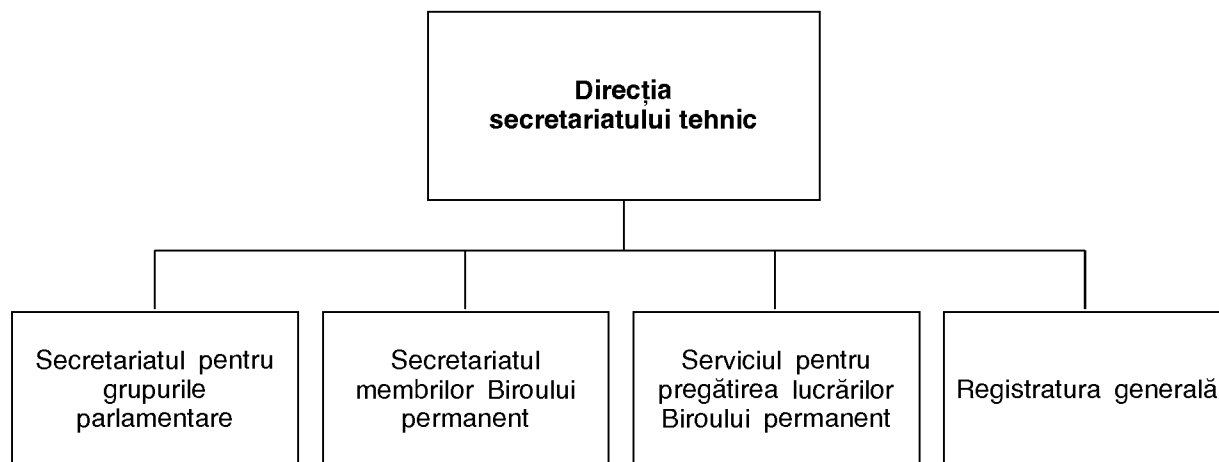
Direcția secretariatului tehnic

Secretariatul pentru grupurile parlamentare

Secretariatul membrilor Biroului permanent

Serviciul pentru pregătirea lucrărilor Biroului permanent

Registratura generală